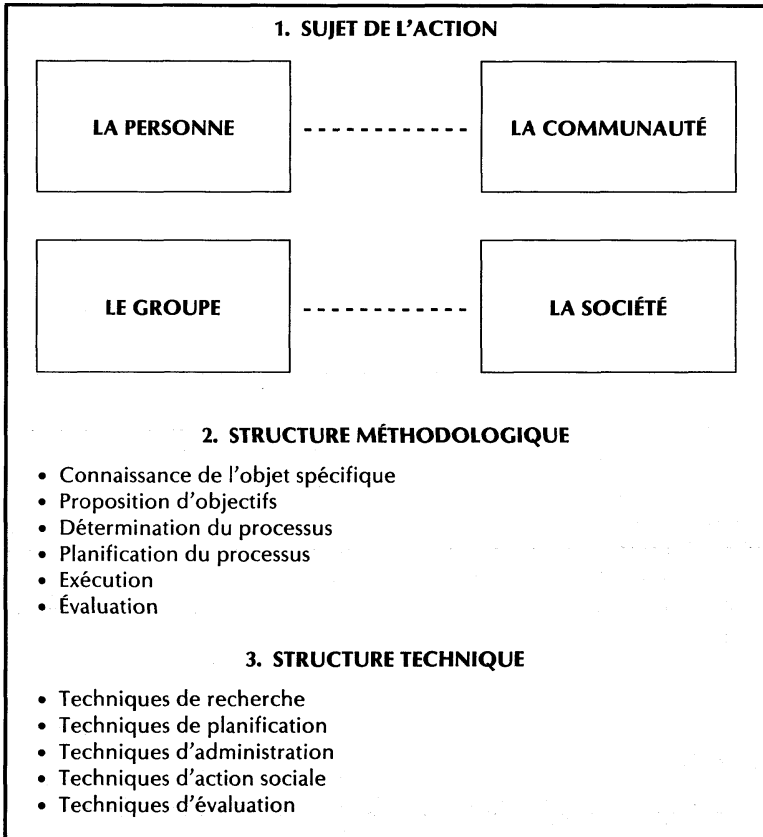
1. SUJET DE L'ACTION

LA PERSONNE

LA COMMUNAUTÉ

LE GROUPE

LA SOCIÉTÉ

2. STRUCTURE MÉTHODOLOGIQUE

• Connaissance de l'objet spécifique
• Proposition d'objectifs
• Détermination du processus
• Planification du processus
• Exécution
• Évaluation

3. STRUCTURE TECHNIQUE

• Techniques de recherche
• Techniques de planification
• Techniques d'administration
• Techniques d'action sociale
• Techniques d'évaluation